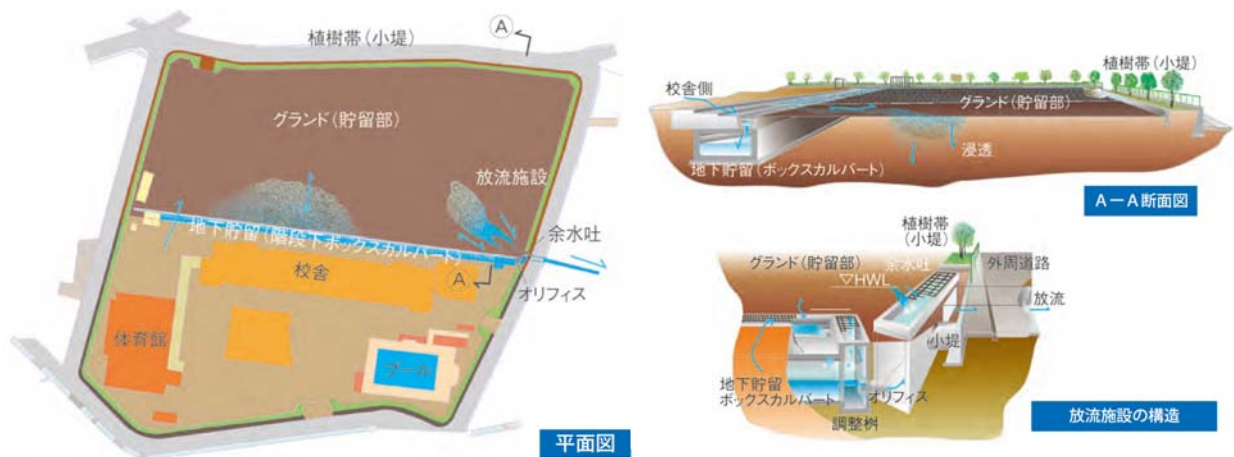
植樹帯（小堤）

A

グランド（貯留部）

放流施設

地下貯留（階段下ボックスカルバート）

余水吐

校舎

A

オリフィス

体育館

プール

平面図

校舎側

植樹帯（小堤）

グランド（貯留部）

浸透

地下貯留（ボックスカルバート）

A－A 断面図

植樹帯（小堤）

グランド（貯留部）

余水吐

外周道路

▽HWL

放流

小堤

地下貯留 ボックスカルバート

オリフィス

調整桝

放流施設の構造